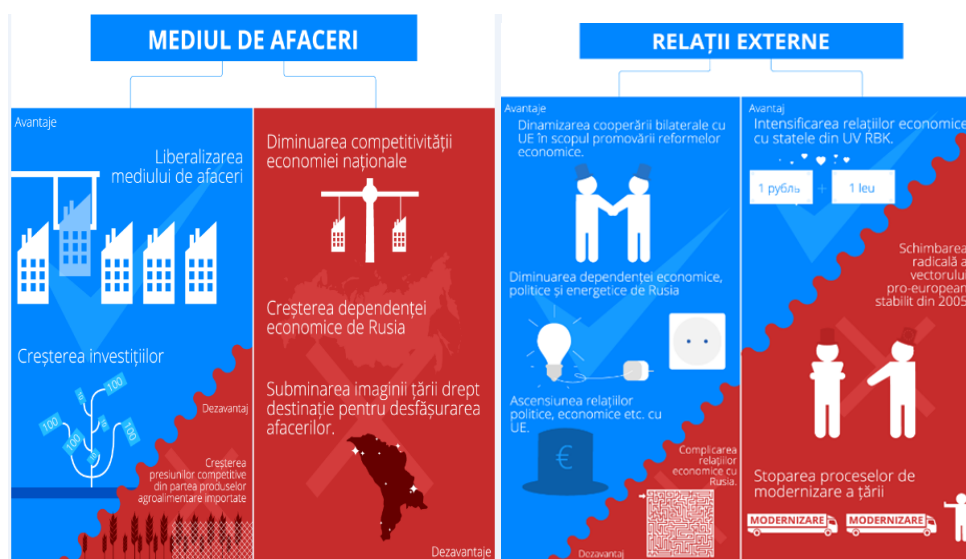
MEDIUL DE AFACERI

Avantaje

Liberalizarea mediului de afaceri

Creșterea investițiilor

100

100

100

100

Dezavantaj

Creșterea presiunilor competitive din partea produselor agroalimentare importate

Diminuarea competitivității economiei naționale

Creșterea dependenței economice de Rusia

Subminarea imaginii țării drept destinație pentru desfășurarea afacerilor.

Dezavantaje

RELAȚII EXTERNE

Avantaje

Dinamizarea cooperării bilaterale cu UE în scopul promovării reformelor economice.

Diminuarea dependenței economice, politice și energetice de Rusia

Ascensiunea relațiilor politice, economice etc. cu UE.

€

Complicarea relațiilor economice cu Rusia.

Dezavantaj

Avantaje

Intensificarea relațiilor economice cu statele din UV RBK.

1 рубль

+

1 leu

Schimbarea radicală a vectorului pro-european stabilit din 2005

Stoparea proceselor de modernizare a țării

MODERNIZARE

MODERNIZARE